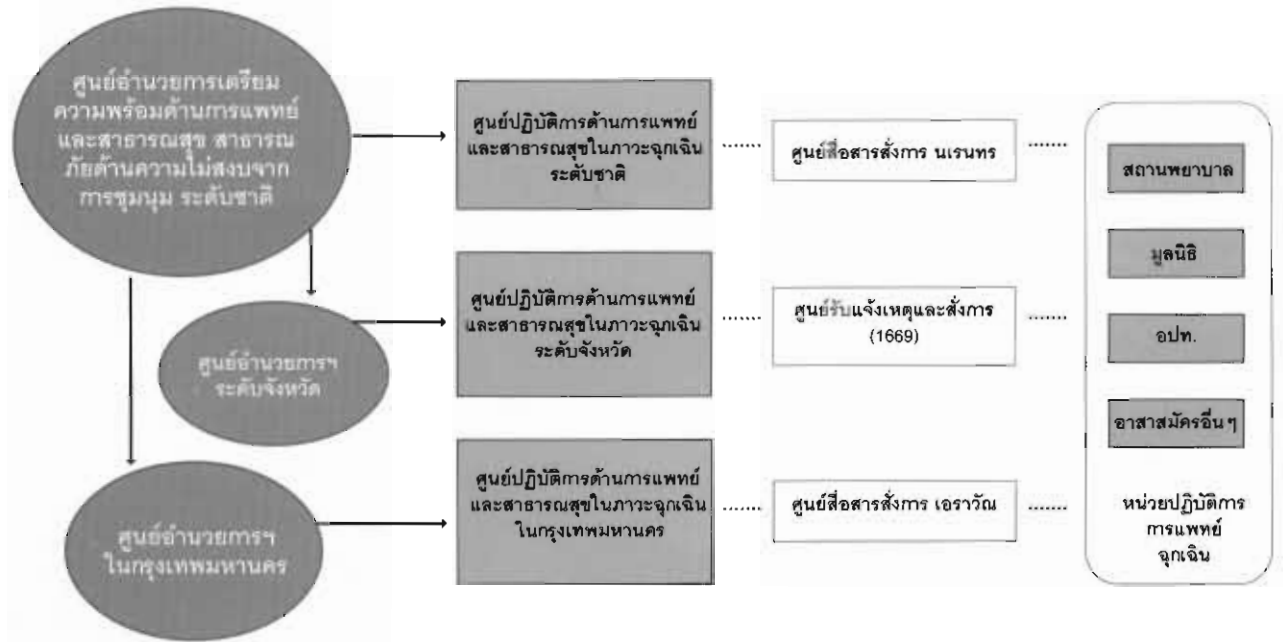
ศูนย์อำนวยการเตรียมความพร้อมด้านการแพทย์และสาธารณสุข สาธารณภัยด้านความไม่สงบจากการชุมนุม ระดับชาติ

ศูนย์ปฏิบัติการด้านการแพทย์และสาธารณสุขในภาวะฉุกเฉิน ระดับชาติ

ศูนย์สื่อสารสั่งการ นเรนทร

สถานพยาบาล

มูลนิธิ

ศูนย์อำนวยการฯ ระดับจังหวัด

ศูนย์ปฏิบัติการด้านการแพทย์และสาธารณสุขในภาวะฉุกเฉิน ระดับจังหวัด

ศูนย์รับแจ้งเหตุและสั่งการ (1669)

อปท.

อาสาสมัครอื่นๆ

ศูนย์อำนวยการฯ ในกรุงเทพมหานคร

ศูนย์ปฏิบัติการด้านการแพทย์และสาธารณสุขในภาวะฉุกเฉินในกรุงเทพมหานคร

ศูนย์สื่อสารสั่งการ เอราวัณ

หน่วยปฏิบัติการการแพทย์ฉุกเฉิน